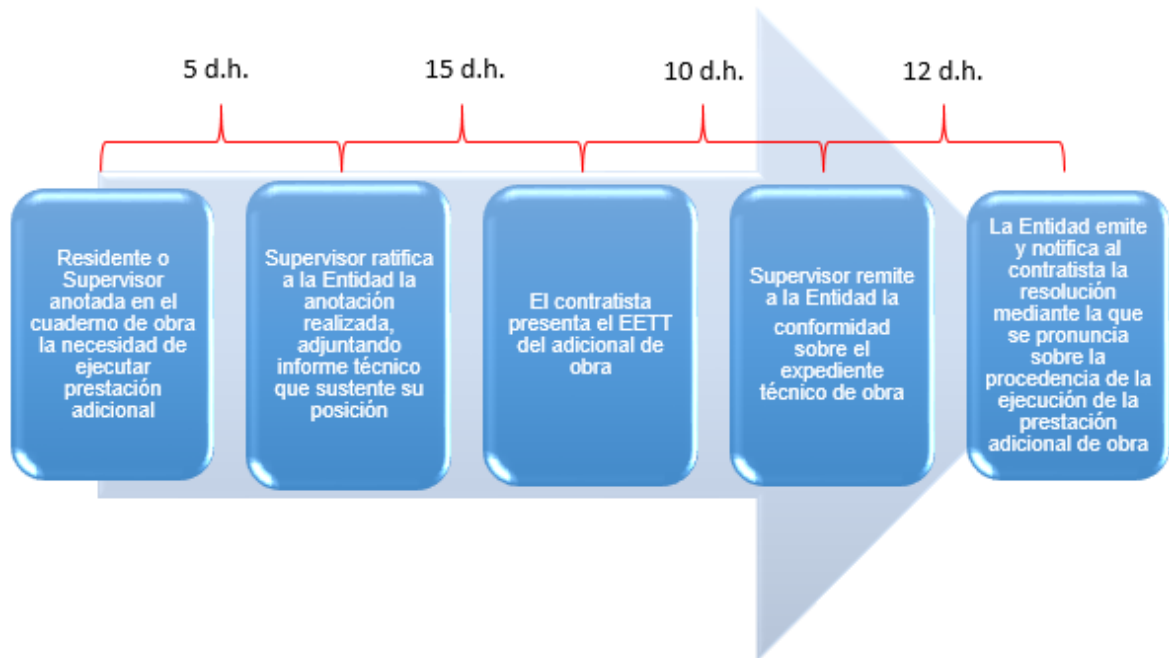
5 d.h.

15 d.h.

10 d.h.

12 d.h.

Residente o Supervisor anotada en el cuaderno de obra la necesidad de ejecutar prestación adicional

Supervisor ratifica a la Entidad la anotación realizada, adjuntando informe técnico que sustente su posición

El contratista presenta el EETT del adicional de obra

Supervisor remite a la Entidad la conformidad sobre el expediente técnico de obra

La Entidad emite y notifica al contratista la resolución mediante la que se pronuncia sobre la procedencia de la ejecución de la prestación adicional de obra